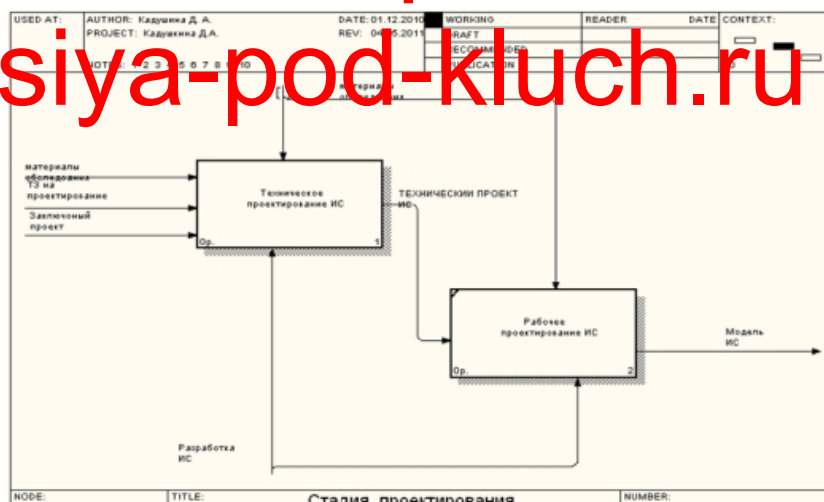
USED AT: AUTHOR: Кадушина Д. А. DATE: 01.12.2010 WORKING READER DATE CONTEXT:
PROJECT: Кадушкина Д.А. REV: 04.05.2011 DRAFT
RECOMMENDED
NOTES: 1 2 3 4 5 6 7 8 9 10 PUBLICATION

siya-pod-kluch.ru

материалы обследования

материалы обследования
ТЗ на проектирование
Заключоный проект

Техническое проектирование ИС
0р. 1

ТЕХНИЧЕСКИЙ ПРОЕКТ ИС

Рабочее проектирование ИС
0р. 2

Модель ИС

Разработка ИС

NODE: TITLE: Стадия проектирования NUMBER: